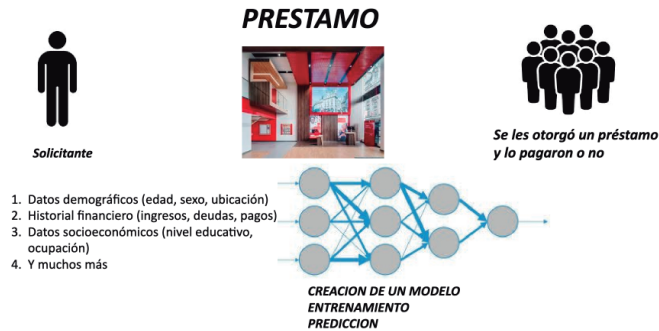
PRESTAMO

Solicitante

Se les otorgó un préstamo y lo pagaron o no

1. Datos demográficos (edad, sexo, ubicación)
2. Historial financiero (ingresos, deudas, pagos)
3. Datos socioeconómicos (nivel educativo, ocupación)
4. Y muchos más

CREACION DE UN MODELO
ENTRENAMIENTO
PREDICCION